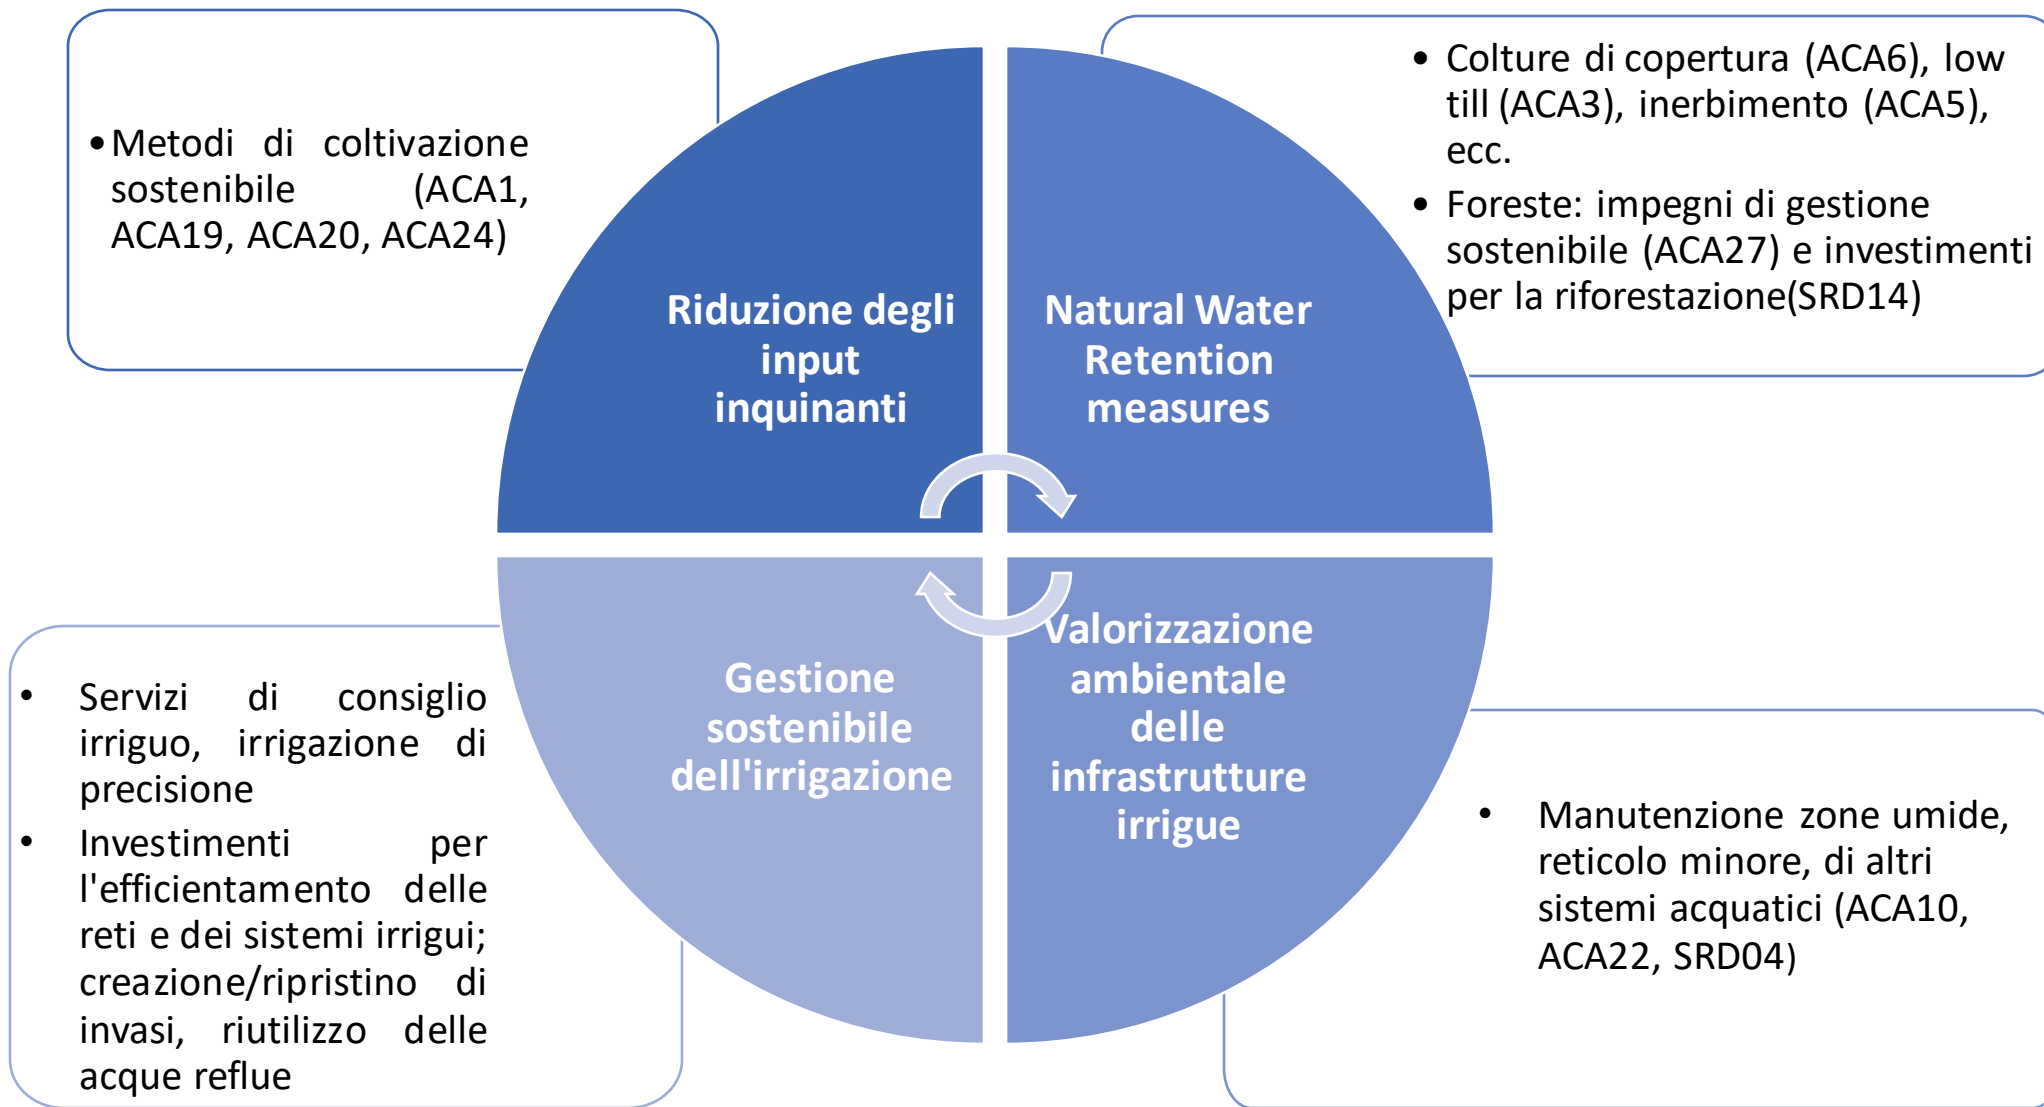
• Metodi di coltivazione sostenibile (ACA1, ACA19, ACA20, ACA24)

Riduzione degli input inquinanti

Natural Water Retention measures

• Colture di copertura (ACA6), low till (ACA3), inerbimento (ACA5), ecc.
• Foreste: impegni di gestione sostenibile (ACA27) e investimenti per la riforestazione(SRD14)

• Servizi di consiglio irriguo, irrigazione di precisione
• Investimenti per l'efficientamento delle reti e dei sistemi irrigui; creazione/ripristino di invasi, riutilizzo delle acque reflue

Gestione sostenibile dell'irrigazione

Valorizzazione ambientale delle infrastrutture irrigue

• Manutenzione zone umide, reticolo minore, di altri sistemi acquatici (ACA10, ACA22, SRD04)